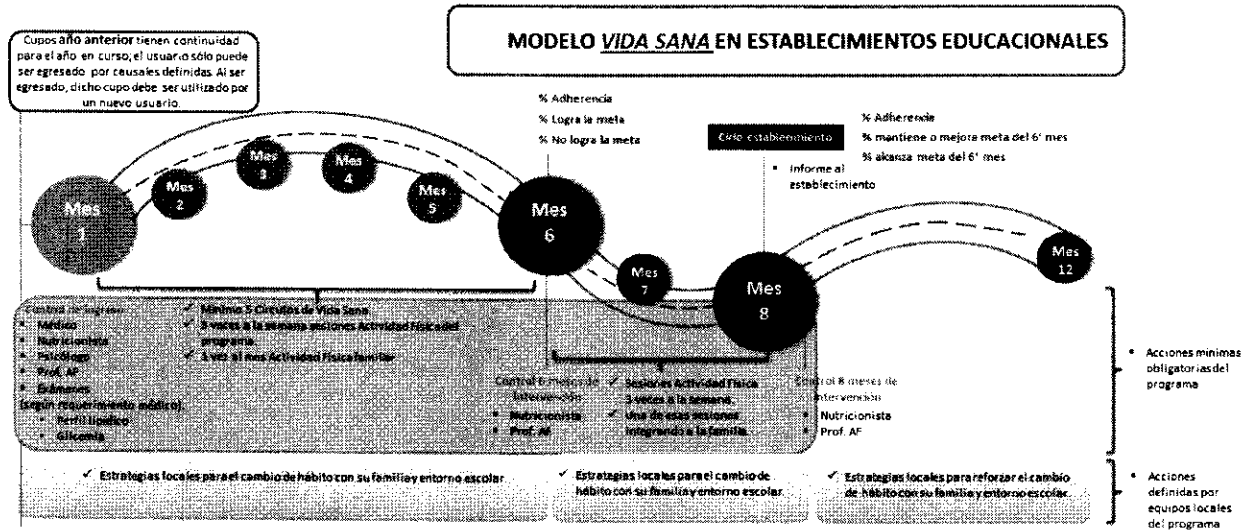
Cupos año anterior tienen continuidad para el año en curso; el usuario sólo puede ser egresado por causales definidas. Al ser egresado, dicho cupo debe ser utilizado por un nuevo usuario.

MODELO *VIDA SANA* EN ESTABLECIMIENTOS EDUCACIONALES

% Adherencia
% Logra la meta
% No logra la meta

Cierre establecimiento

% Adherencia
% mantiene o mejora meta del 6° mes
% alcanza meta del 6° mes

• Informe al establecimiento

Mes 1
Mes 2
Mes 3
Mes 4
Mes 5
Mes 6
Mes 7
Mes 8
Mes 12

Control de ingreso:
• Médico
• Nutricionista
• Psicólogo
• Prof. AF
• Exámenes (según requerimiento médico):
• Perfil lipídico
• Glicemia

✓ Mínimo 5 Círculos de Vida Sana
✓ 3 veces a la semana sesiones Actividad Física del programa.
✓ 1 vez al mes Actividad Física familiar

Control 6 meses de intervención
• Nutricionista
• Prof. AF

✓ Sesiones Actividad Física 3 veces a la semana.
✓ Una de estas sesiones integrando a la familia.

Control 8 meses de intervención
• Nutricionista
• Prof. AF

• Acciones mínimas obligatorias del programa

✓ Estrategias locales para el cambio de hábito con su familia y entorno escolar.

✓ Estrategias locales para el cambio de hábito con su familia y entorno escolar.

✓ Estrategias locales para reforzar el cambio de hábito con su familia y entorno escolar.

• Acciones definidas por equipos locales del programa